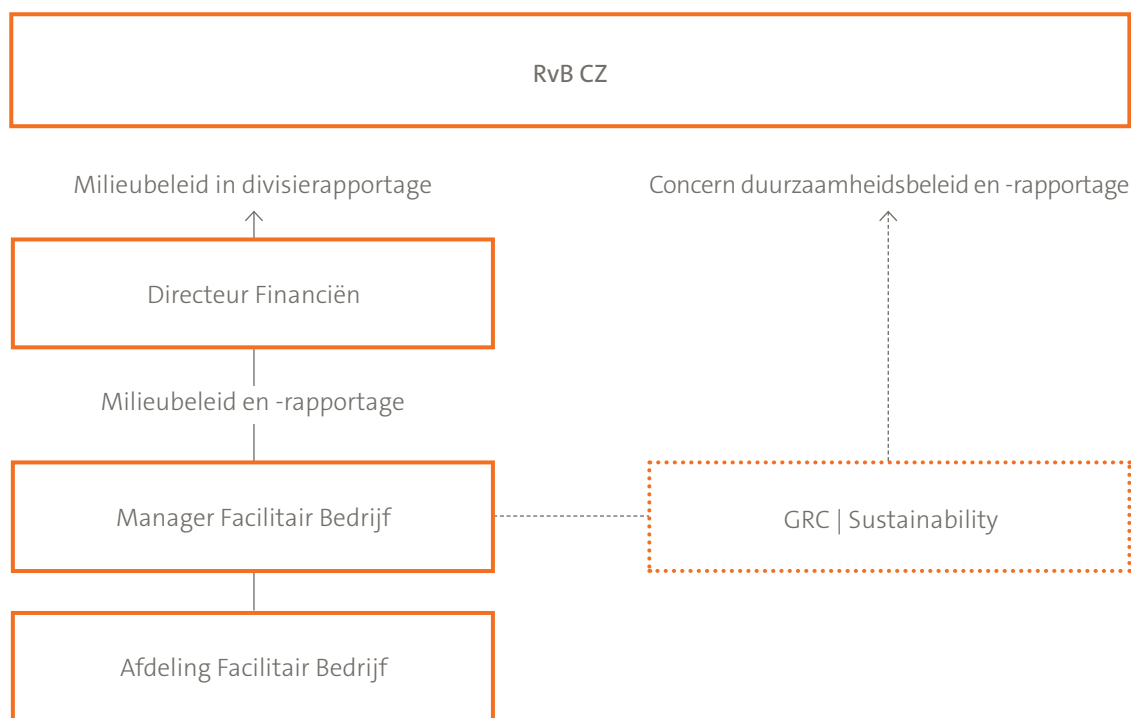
RvB CZ

Milieubeleid in divisierapportage

Concern duurzaamheidsbeleid en -rapportage

Directeur Financiën

Milieubeleid en -rapportage

Manager Facilitair Bedrijf

GRC | Sustainability

Afdeling Facilitair Bedrijf